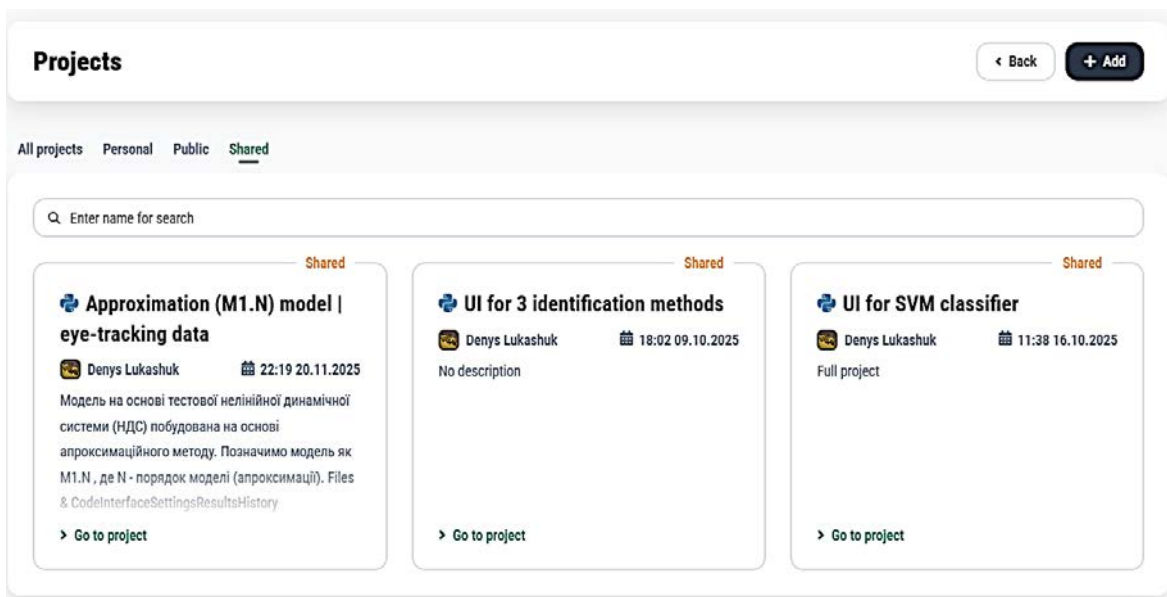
Projects

‹ Back

+ Add

All projects Personal Public Shared

Enter name for search

Shared

Approximation (M1.N) model | eye-tracking data

Denys Lukashuk

22:19 20.11.2025

Модель на основі тестової нелінійної динамічної системи (НДС) побудована на основі апроксимаційного методу. Позначимо модель як M1.N , де N - порядок моделі (апроксимації). Files & CodeInterfaceSettingsResultsHistory

> Go to project

Shared

UI for 3 identification methods

Denys Lukashuk

18:02 09.10.2025

No description

> Go to project

Shared

UI for SVM classifier

Denys Lukashuk

11:38 16.10.2025

Full project

> Go to project